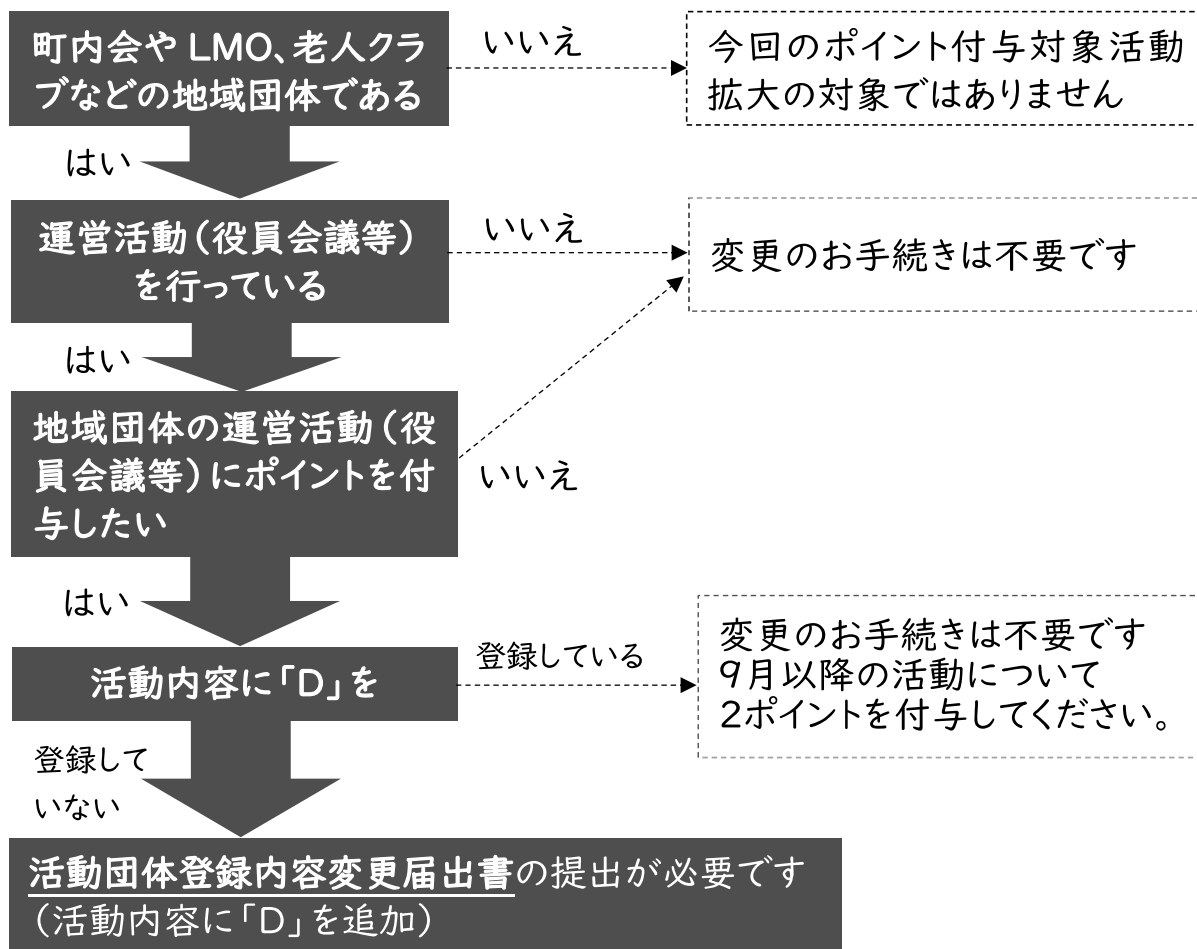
町内会やLMO、老人クラブなどの地域団体である

いいえ

今回のポイント付与対象活動拡大の対象ではありません

はい

運営活動（役員会議等）を行っている

いいえ

変更のお手続きは不要です

はい

地域団体の運営活動（役員会議等）にポイントを付与したい

いいえ

はい

活動内容に「D」を

登録している

変更のお手続きは不要です
9月以降の活動について
2ポイントを付与してください。

登録していない

活動団体登録内容変更届出書の提出が必要です
（活動内容に「D」を追加）